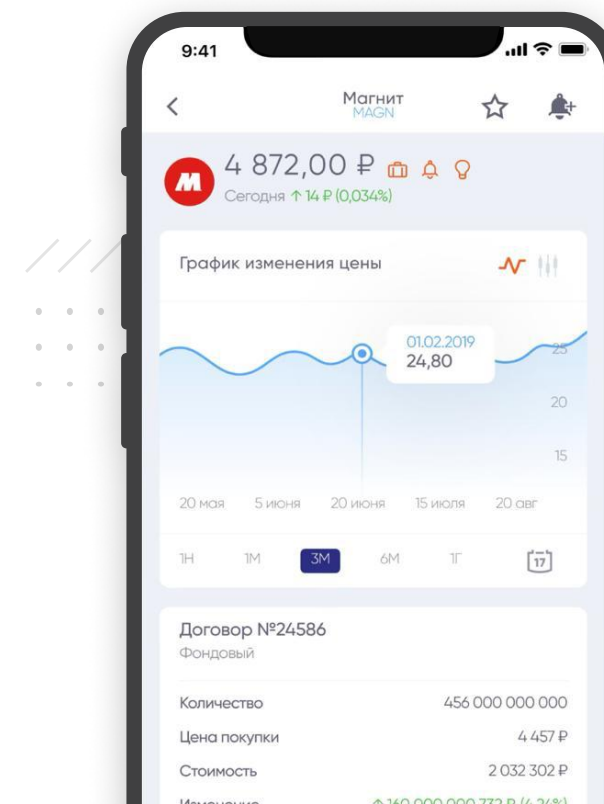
9:41

Магнит
MAGN

M
4 872,00 ₽
Сегодня ↑ 14 ₽ (0,034%)

График изменения цены

01.02.2019
24,80

25
20
15

20 мая 5 июня 20 июня 15 июля 20 авг

1Н 1М 3М 6М 1Г 17

Договор №24586
Фондовый

Количество 456 000 000 000
Цена покупки 4 457 ₽
Стоимость 2 032 302 ₽
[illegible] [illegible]